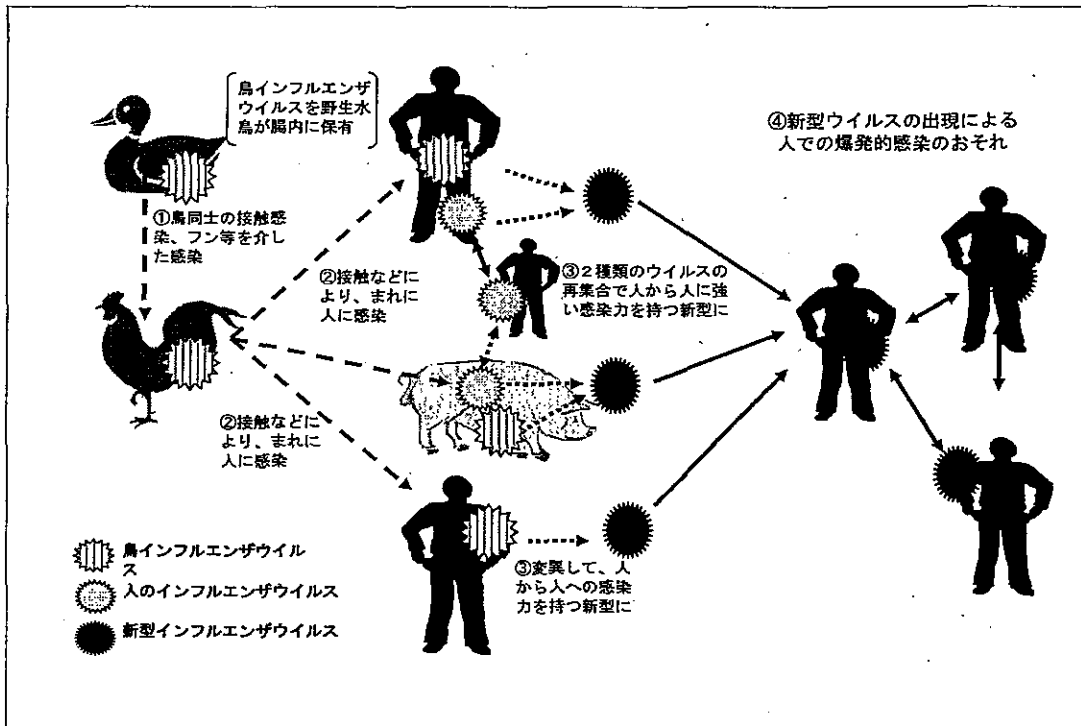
鳥インフルエンザウイルスを野生水鳥が腸内に保有

①鳥同士の接触感染、フン等を介した感染

②接触などにより、まれに人に感染

③２種類のウイルスの再集合で人から人に強い感染力を持つ新型に

④新型ウイルスの出現による人での爆発的感染のおそれ

②接触などにより、まれに人に感染

③変異して、人から人への感染力を持つ新型に

鳥インフルエンザウイルス

人のインフルエンザウイルス

新型インフルエンザウイルス